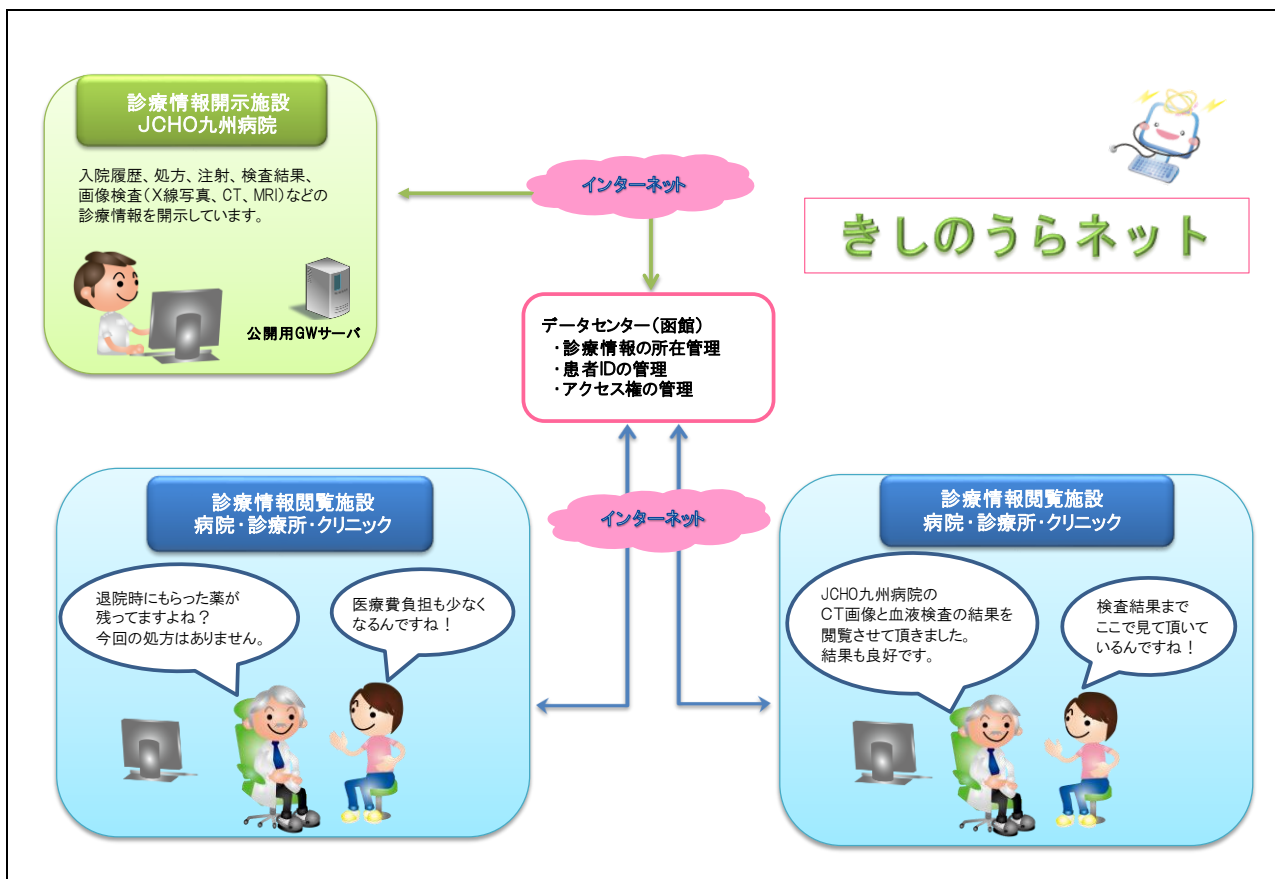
診療情報開示施設
JCHO九州病院

入院履歴、処方、注射、検査結果、画像検査（X線写真、CT、MRI）などの診療情報を開示しています。

公開用GWサーバ

インターネット

きしのうらネット

データセンター（函館）
・診療情報の所在管理
・患者IDの管理
・アクセス権の管理

インターネット

診療情報閲覧施設
病院・診療所・クリニック

退院時にもらった薬が残ってますよね？
今回の処方はありません。

医療費負担も少なくなるんですね！

診療情報閲覧施設
病院・診療所・クリニック

JCHO九州病院のCT画像と血液検査の結果を閲覧させて頂きました。
結果も良好です。

検査結果までここで見て頂いているんですね！